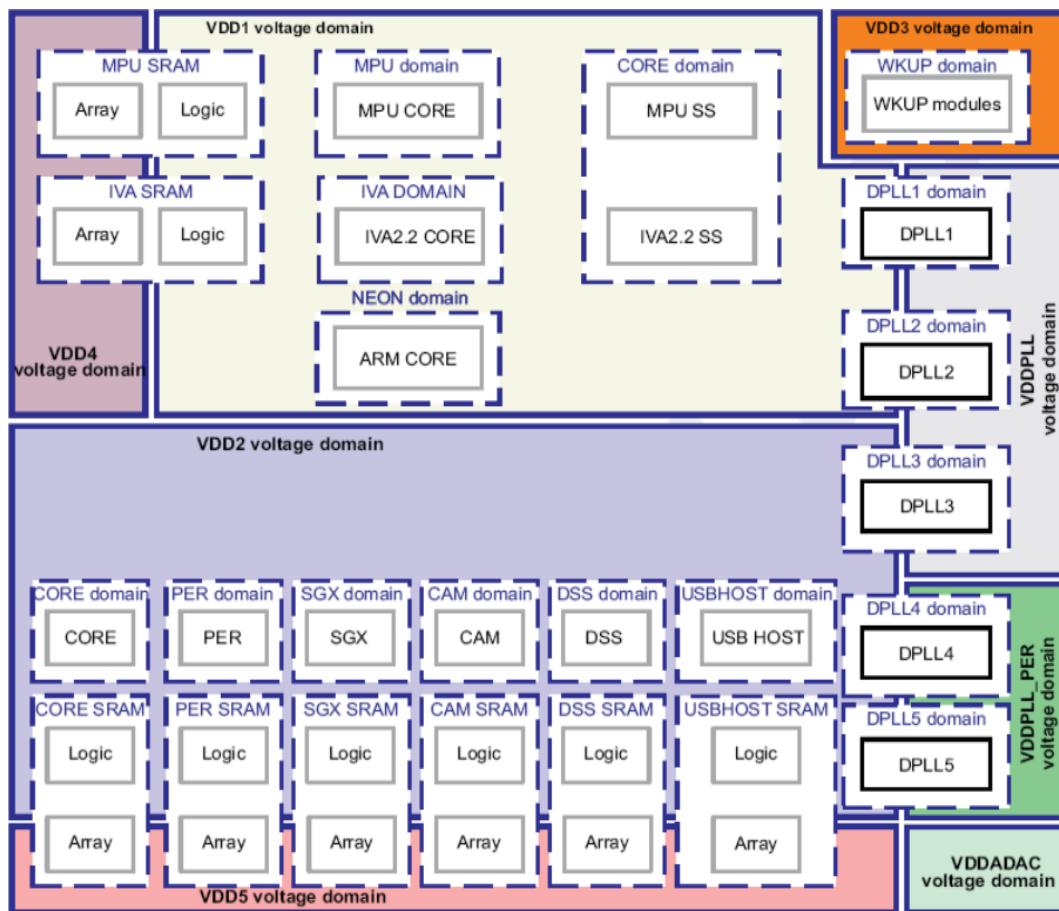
VDD1 voltage domain

MPU SRAM
Array
Logic

IVA SRAM
Array
Logic

MPU domain
MPU CORE

IVA DOMAIN
IVA2.2 CORE

NEON domain
ARM CORE

CORE domain
MPU SS
IVA2.2 SS

VDD3 voltage domain
WKUP domain
WKUP modules

VDD4 voltage domain

DPLL1 domain
DPLL1

DPLL2 domain
DPLL2

VDDPLL voltage domain

DPLL3 domain
DPLL3

VDD2 voltage domain

CORE domain
CORE

PER domain
PER

SGX domain
SGX

CAM domain
CAM

DSS domain
DSS

USBHOST domain
USB HOST

CORE SRAM
Logic
Array

PER SRAM
Logic
Array

SGX SRAM
Logic
Array

CAM SRAM
Logic
Array

DSS SRAM
Logic
Array

USBHOST SRAM
Logic
Array

DPLL4 domain
DPLL4

DPLL5 domain
DPLL5

VDDPLL_PER voltage domain

VDD5 voltage domain

VDDADAC voltage domain